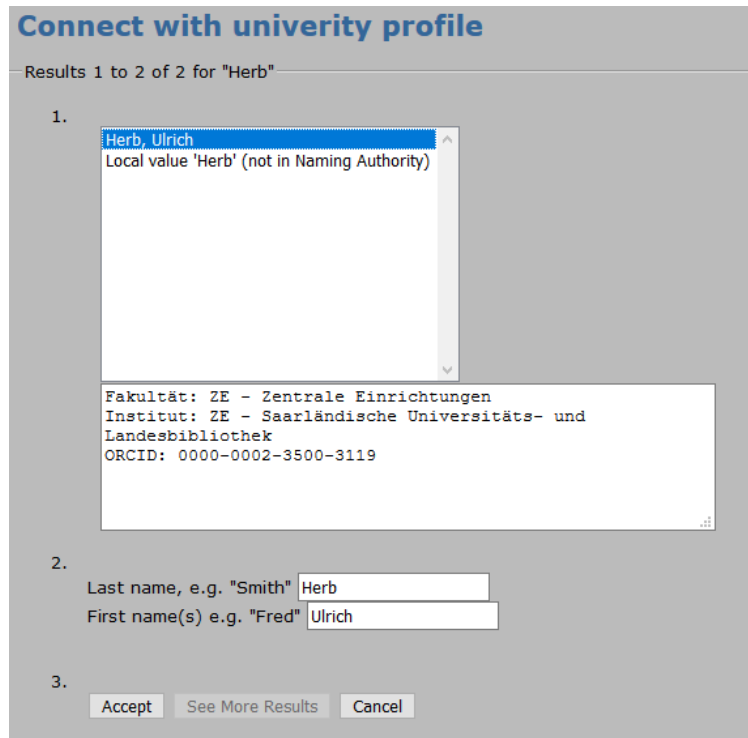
Connect with univerity profile

Results 1 to 2 of 2 for "Herb"

1.

Herb, Ulrich
Local value 'Herb' (not in Naming Authority)

Fakultät: ZE - Zentrale Einrichtungen
Institut: ZE - Saarländische Universitäts- und Landesbibliothek
ORCID: 0000-0002-3500-3119

2.

Last name, e.g. "Smith" Herb
First name(s) e.g. "Fred" Ulrich

3.

Accept See More Results Cancel